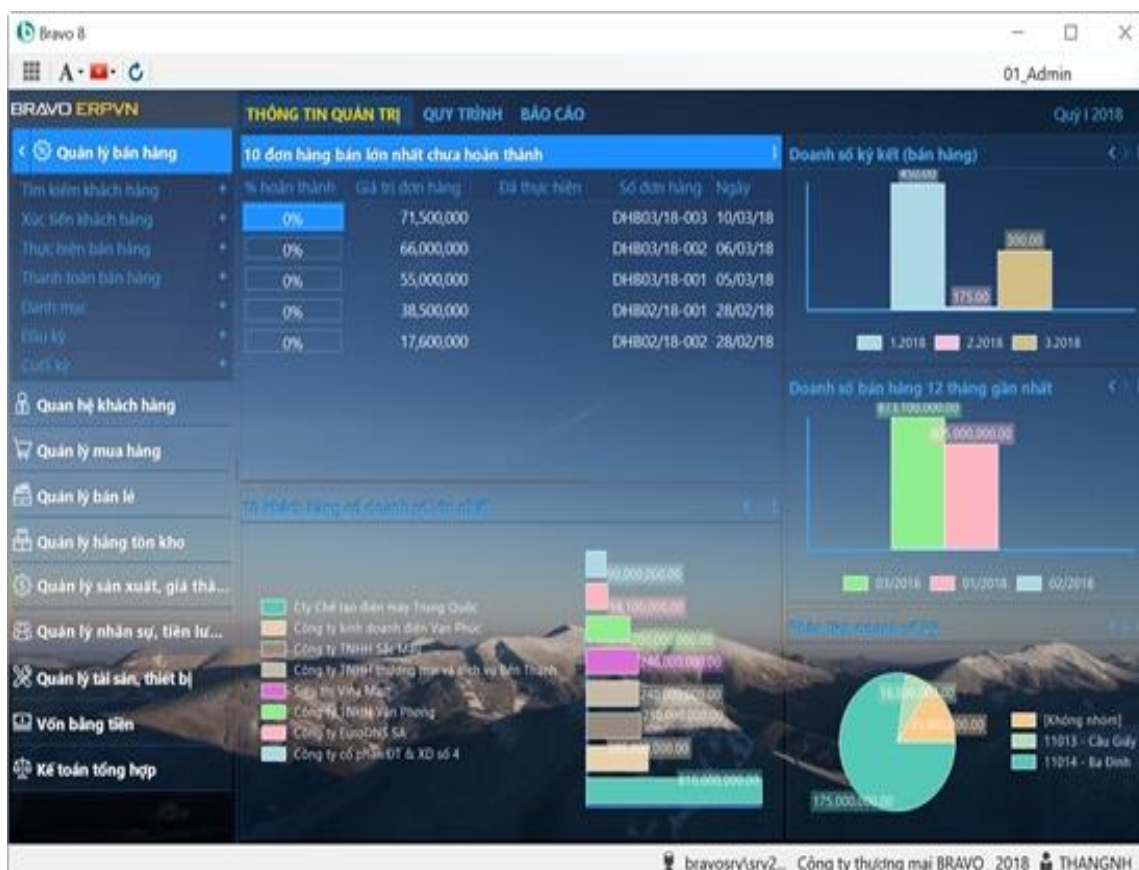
Bravo 8

01_Admin

BRAVO ERPVN

THÔNG TIN QUẢN TRỊ QUY TRÌNH BÁO CÁO

Quý I 2018

Quản lý bán hàng

Tìm kiếm khách hàng
Xúc tiến khách hàng
Thực hiện bán hàng
Thanh toán bán hàng
Danh mục
Đầu kỳ
Cuối kỳ

Quan hệ khách hàng
Quản lý mua hàng
Quản lý bán lẻ
Quản lý hàng tồn kho
Quản lý sản xuất, giá thà...
Quản lý nhân sự, tiền lư...
Quản lý tài sản, thiết bị
Vốn bằng tiền
Kế toán tổng hợp

10 đơn hàng bán lớn nhất chưa hoàn thành

| % hoàn thành | Giá trị đơn hàng | Đã thực hiện | Số đơn hàng | Ngày |
|---|---|---|---|---|
| 0% | 71,500,000 | | DHB03/18-003 | 10/03/18 |
| 0% | 66,000,000 | | DHB03/18-002 | 06/03/18 |
| 0% | 55,000,000 | | DHB03/18-001 | 05/03/18 |
| 0% | 38,500,000 | | DHB02/18-001 | 28/02/18 |
| 0% | 17,600,000 | | DHB02/18-002 | 28/02/18 |

10 khách hàng có doanh số lớn nhất

Cty Chế tạo điện máy Trung Quốc
Công ty kinh doanh điện Vạn Phúc
Công ty TNHH Sắc Màu
Công ty TNHH thương mại và dịch vụ Tiến Thành
Siêu thị Vina Mart
Công ty TNHH Văn Phong
Công ty EuroDNS SA
Công ty cổ phần ĐT & XD số 4

90,000,000.00
114,100,000.00
200,000,000.00
246,000,000.00
240,000,000.00
210,000,000.00
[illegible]000.00
616,000,000.00

Doanh số ký kết (bán hàng)

450.00
300.00
175.00

1.2018 2.2018 3.2018

Doanh số bán hàng 12 tháng gần nhất

613,100,000.00
495,000,000.00

03/2018 01/2018 02/2018

Doanh thu theo nhóm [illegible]

16,000,000.00
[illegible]000.00
175,000,000.00

[Không nhóm]
11013 - Cầu Giấy
11014 - Ba Đình

bravosrv\srv2... Công ty thương mại BRAVO 2018 THANGNH